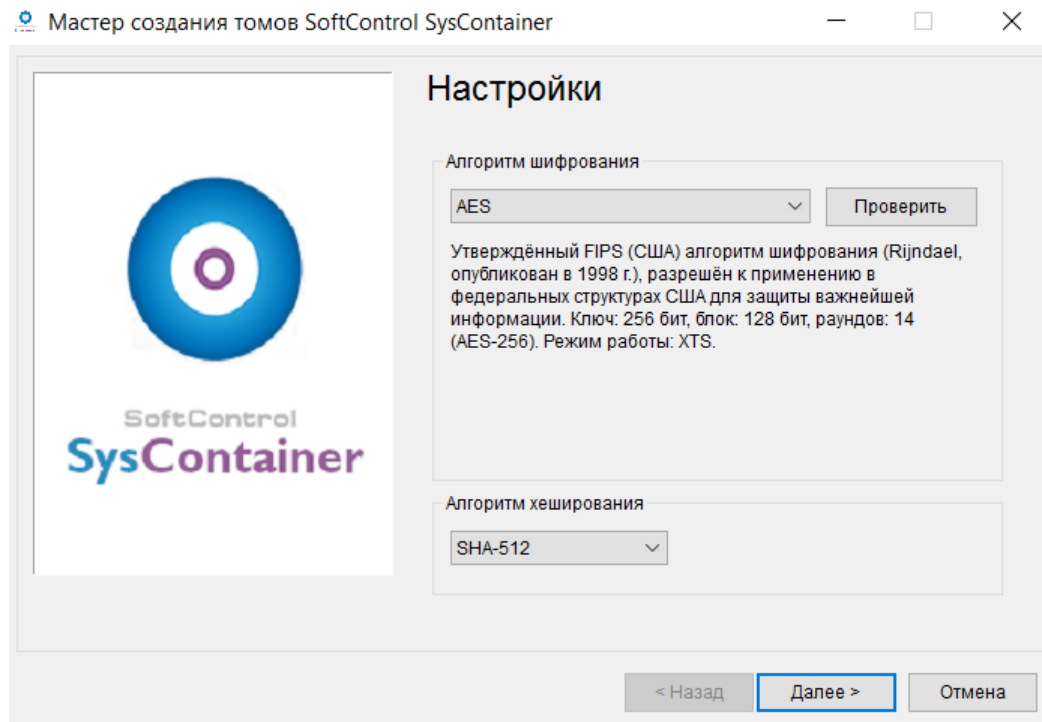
Мастер создания томов SoftControl SysContainer

SoftControl
SysContainer

Настройки

Алгоритм шифрования

AES

Проверить

Утверждённый FIPS (США) алгоритм шифрования (Rijndael, опубликован в 1998 г.), разрешён к применению в федеральных структурах США для защиты важнейшей информации. Ключ: 256 бит, блок: 128 бит, раундов: 14 (AES-256). Режим работы: XTS.

Алгоритм хеширования

SHA-512

< Назад

Далее >

Отмена